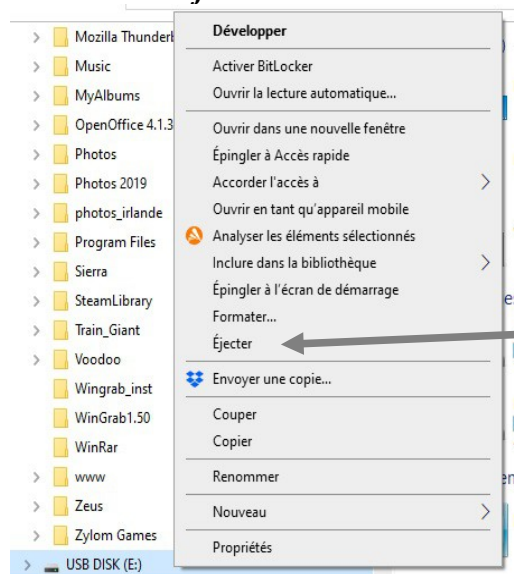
Mozilla Thunderb
Music
MyAlbums
OpenOffice 4.1.3
Photos
Photos 2019
photos_irlande
Program Files
Sierra
SteamLibrary
Train_Giant
Voodoo
Wingrab_inst
WinGrab1.50
WinRar
www
Zeus
Zylom Games
USB DISK (E:)

Développer
Activer BitLocker
Ouvrir la lecture automatique...
Ouvrir dans une nouvelle fenêtre
Épingler à Accès rapide
Accorder l'accès à
Ouvrir en tant qu'appareil mobile
Analyser les éléments sélectionnés
Inclure dans la bibliothèque
Épingler à l'écran de démarrage
Formater...
Éjecter
Envoyer une copie...
Couper
Copier
Renommer
Nouveau
Propriétés